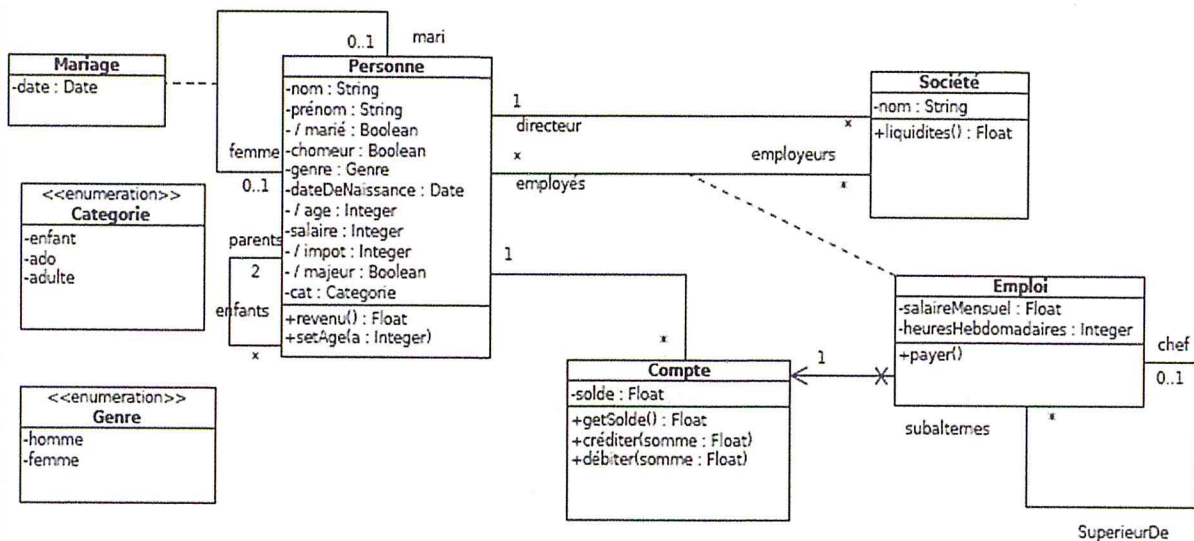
Mariage
-date : Date

0..1
mari

Personne
-nom : String
-prénom : String
- / marié : Boolean
-chomeur : Boolean
-genre : Genre
-dateDeNaissance : Date
- / age : Integer
-salaire : Integer
- / impot : Integer
- / majeur : Boolean
-cat : Categorie
+revenu() : Float
+setAge(a : Integer)

femme
0..1

<<enumeration>>
Categorie
-enfant
-ado
-adulte

parents
2
enfants
x

<<enumeration>>
Genre
-homme
-femme

1
directeur
x
x
employés
employeurs
x

Société
-nom : String
+liquidites() : Float

1

x

Emploi
-salaireMensuel : Float
-heuresHebdomadaires : Integer
+payer()

chef
0..1

Compte
-solde : Float
+getSolde() : Float
+créditer(somme : Float)
+débiter(somme : Float)

1

subaltemes
x

SuperieurDe